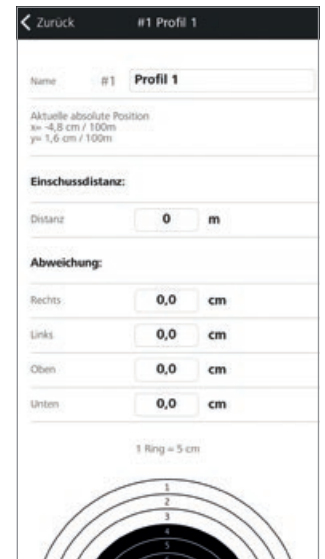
Zurück #1 Profil 1

Name #1 Profil 1

Aktuelle absolute Position
x= -4,8 cm / 100m
y= 1,6 cm / 100m

Einschussdistanz:

Distanz 0 m

Abweichung:

Rechts 0,0 cm

Links 0,0 cm

Oben 0,0 cm

Unten 0,0 cm

1 Ring = 5 cm

1
2
3
4
5